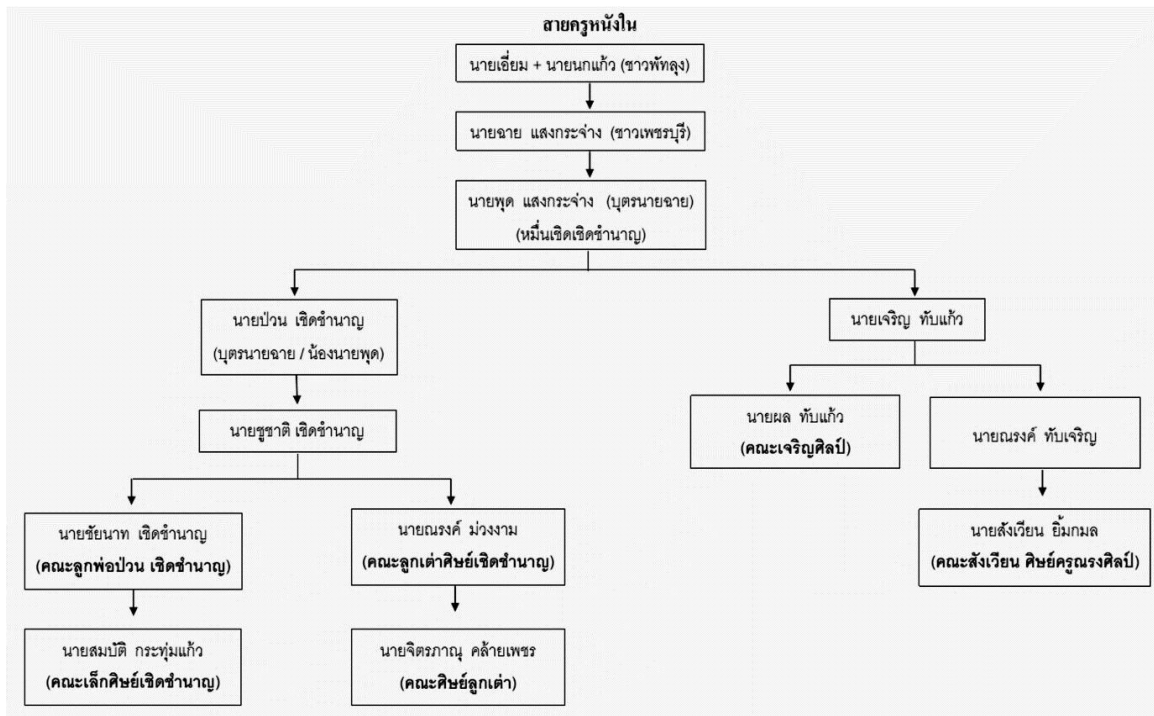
สายครูหนังใน

นายเอี่ยม + นายนกแก้ว (ชาวพัทลุง)

นายฉาย แสงกระจ่าง (ชาวเพชรบุรี)

นายพุด แสงกระจ่าง (บุตรนายฉาย)
(หมื่นเชิดเชิดชำนาญ)

นายป่วน เชิดชำนาญ
(บุตรนายฉาย / น้องนายพุด)

นายเจริญ ทับแก้ว

นายชูชาติ เชิดชำนาญ

นายผล ทับแก้ว
(คณะเจริญศิลป์)

นายณรงค์ ทับเจริญ

นายชัยนาท เชิดชำนาญ
(คณะลูกพ่อป่วน เชิดชำนาญ)

นายณรงค์ ม่วงงาม
(คณะลูกเต่าศิษย์เชิดชำนาญ)

นายสังเวียน ยิ้มกมล
(คณะสังเวียน ศิษย์ครูณรงศิลป์)

นายสมบัติ กระทุ่มแก้ว
(คณะเล็กศิษย์เชิดชำนาญ)

นายจิตรภาณุ คล้ายเพชร
(คณะศิษย์ลูกเต่า)